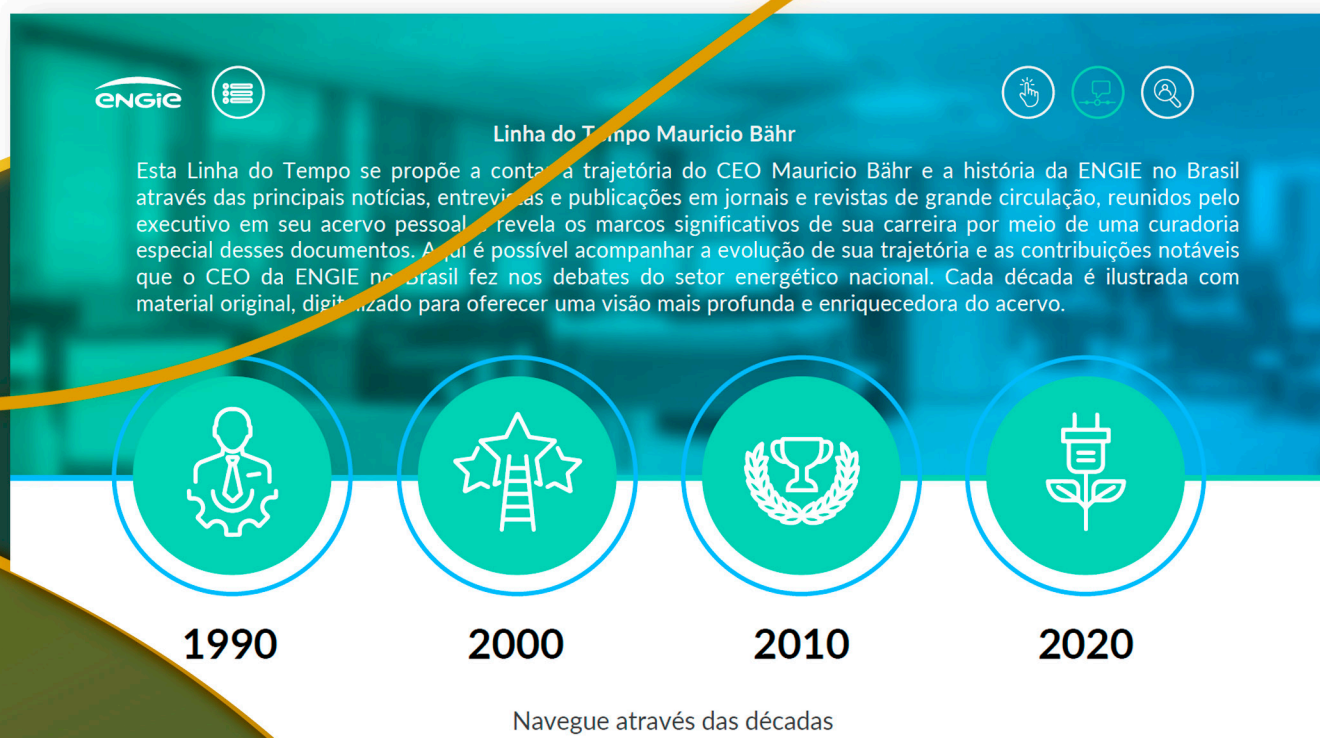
ENGIE

Linha do T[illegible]po Mauricio Bähr

Esta Linha do Tempo se propõe a conta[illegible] trajetória do CEO Mauricio Bähr e a história da ENGIE no Brasil através das principais notícias, entrevi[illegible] e publicações em jornais e revistas de grande circulação, reunidos pelo executivo em seu acervo pessoal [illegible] revela os marcos significativos de sua carreira por meio de uma curadoria especial desses documentos. A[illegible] é possível acompanhar a evolução de sua trajetória e as contribuições notáveis que o CEO da ENGIE no Brasil fez nos debates do setor energético nacional. Cada década é ilustrada com material original, digi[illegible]izado para oferecer uma visão mais profunda e enriquecedora do acervo.

1990

2000

2010

2020

Navegue através das décadas